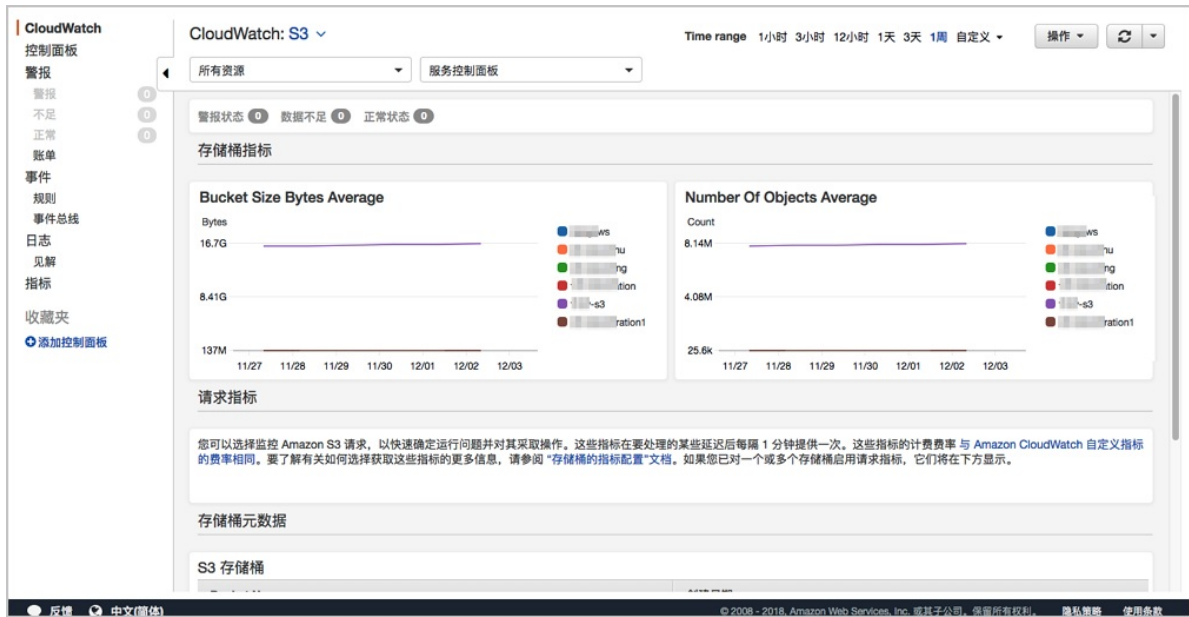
CloudWatch
控制面板
警报
警报 0
不足 0
正常 0
账单
事件
规则
事件总线
日志
见解
指标
收藏夹
添加控制面板

CloudWatch: S3

Time range 1小时 3小时 12小时 1天 3天 1周 自定义

操作

所有资源
服务控制面板

警报状态 0 数据不足 0 正常状态 0

存储桶指标

Bucket Size Bytes Average

Bytes
16.7G
8.41G
137M
11/27 11/28 11/29 11/30 12/01 12/02 12/03

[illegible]ws
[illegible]nu
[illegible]ng
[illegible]tion
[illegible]-s3
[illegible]ration1

Number Of Objects Average

Count
8.14M
4.08M
25.6k
11/27 11/28 11/29 11/30 12/01 12/02 12/03

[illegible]ws
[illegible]nu
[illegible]ng
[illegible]tion
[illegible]-s3
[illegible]ration1

请求指标

您可以选择监控 Amazon S3 请求，以快速确定运行问题并对其采取操作。这些指标在要处理的某些延迟后每隔 1 分钟提供一次。这些指标的计费费率 与 Amazon CloudWatch 自定义指标的费率相同。要了解有关如何选择获取这些指标的更多信息，请参阅 "存储桶的指标配置"文档。如果您已对一个或多个存储桶启用请求指标，它们将在下方显示。

存储桶元数据

S3 存储桶

反馈 中文(简体)

© 2008 - 2018, Amazon Web Services, Inc. 或其子公司。保留所有权利。 隐私策略 使用条款